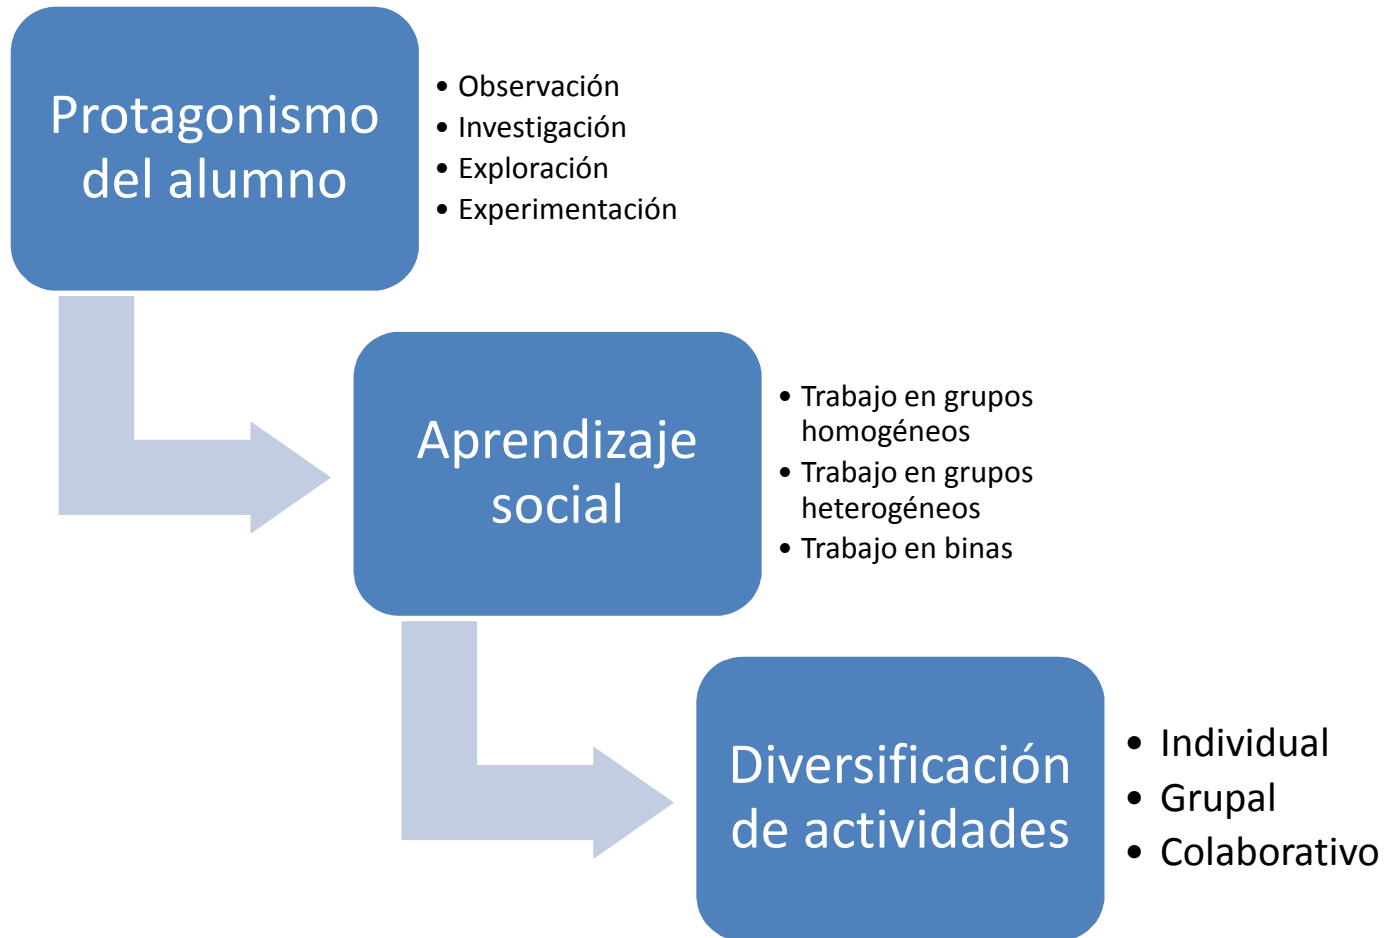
Protagonismo del alumno

- Observación
- Investigación
- Exploración
- Experimentación

Aprendizaje social

- Trabajo en grupos homogéneos
- Trabajo en grupos heterogéneos
- Trabajo en binas

Diversificación de actividades

- Individual
- Grupal
- Colaborativo